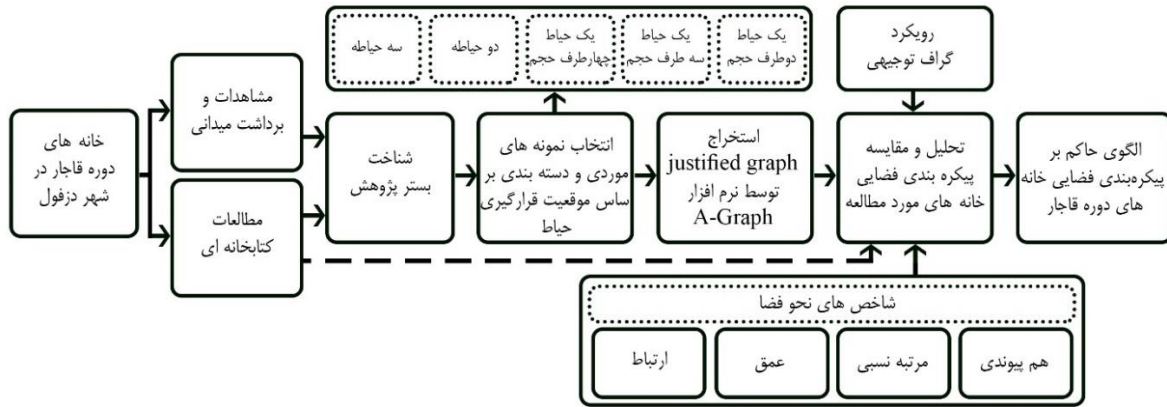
خانه های دوره قاجار در شهر دزفول

مشاهدات و برداشت میدانی

مطالعات کتابخانه ای

شناخت بستر پژوهش

سه حیاطه

دو حیاطه

یک حیاط چهارطرف حجم

یک حیاط سه طرف حجم

یک حیاط دوطرف حجم

انتخاب نمونه های موردی و دسته بندی بر ساس موقعیت قرارگیری حیاط

استخراج justified graph توسط نرم افزار A-Graph

رویکرد گراف توجیهی

تحلیل و مقایسه پیکره بندی فضایی خانه های مورد مطالعه

الگوی حاکم بر پیکره‌بندی فضایی خانه های دوره قاجار

شاخص های نحو فضا

هم پیوندی

مرتبه نسبی

عمق

ارتباط